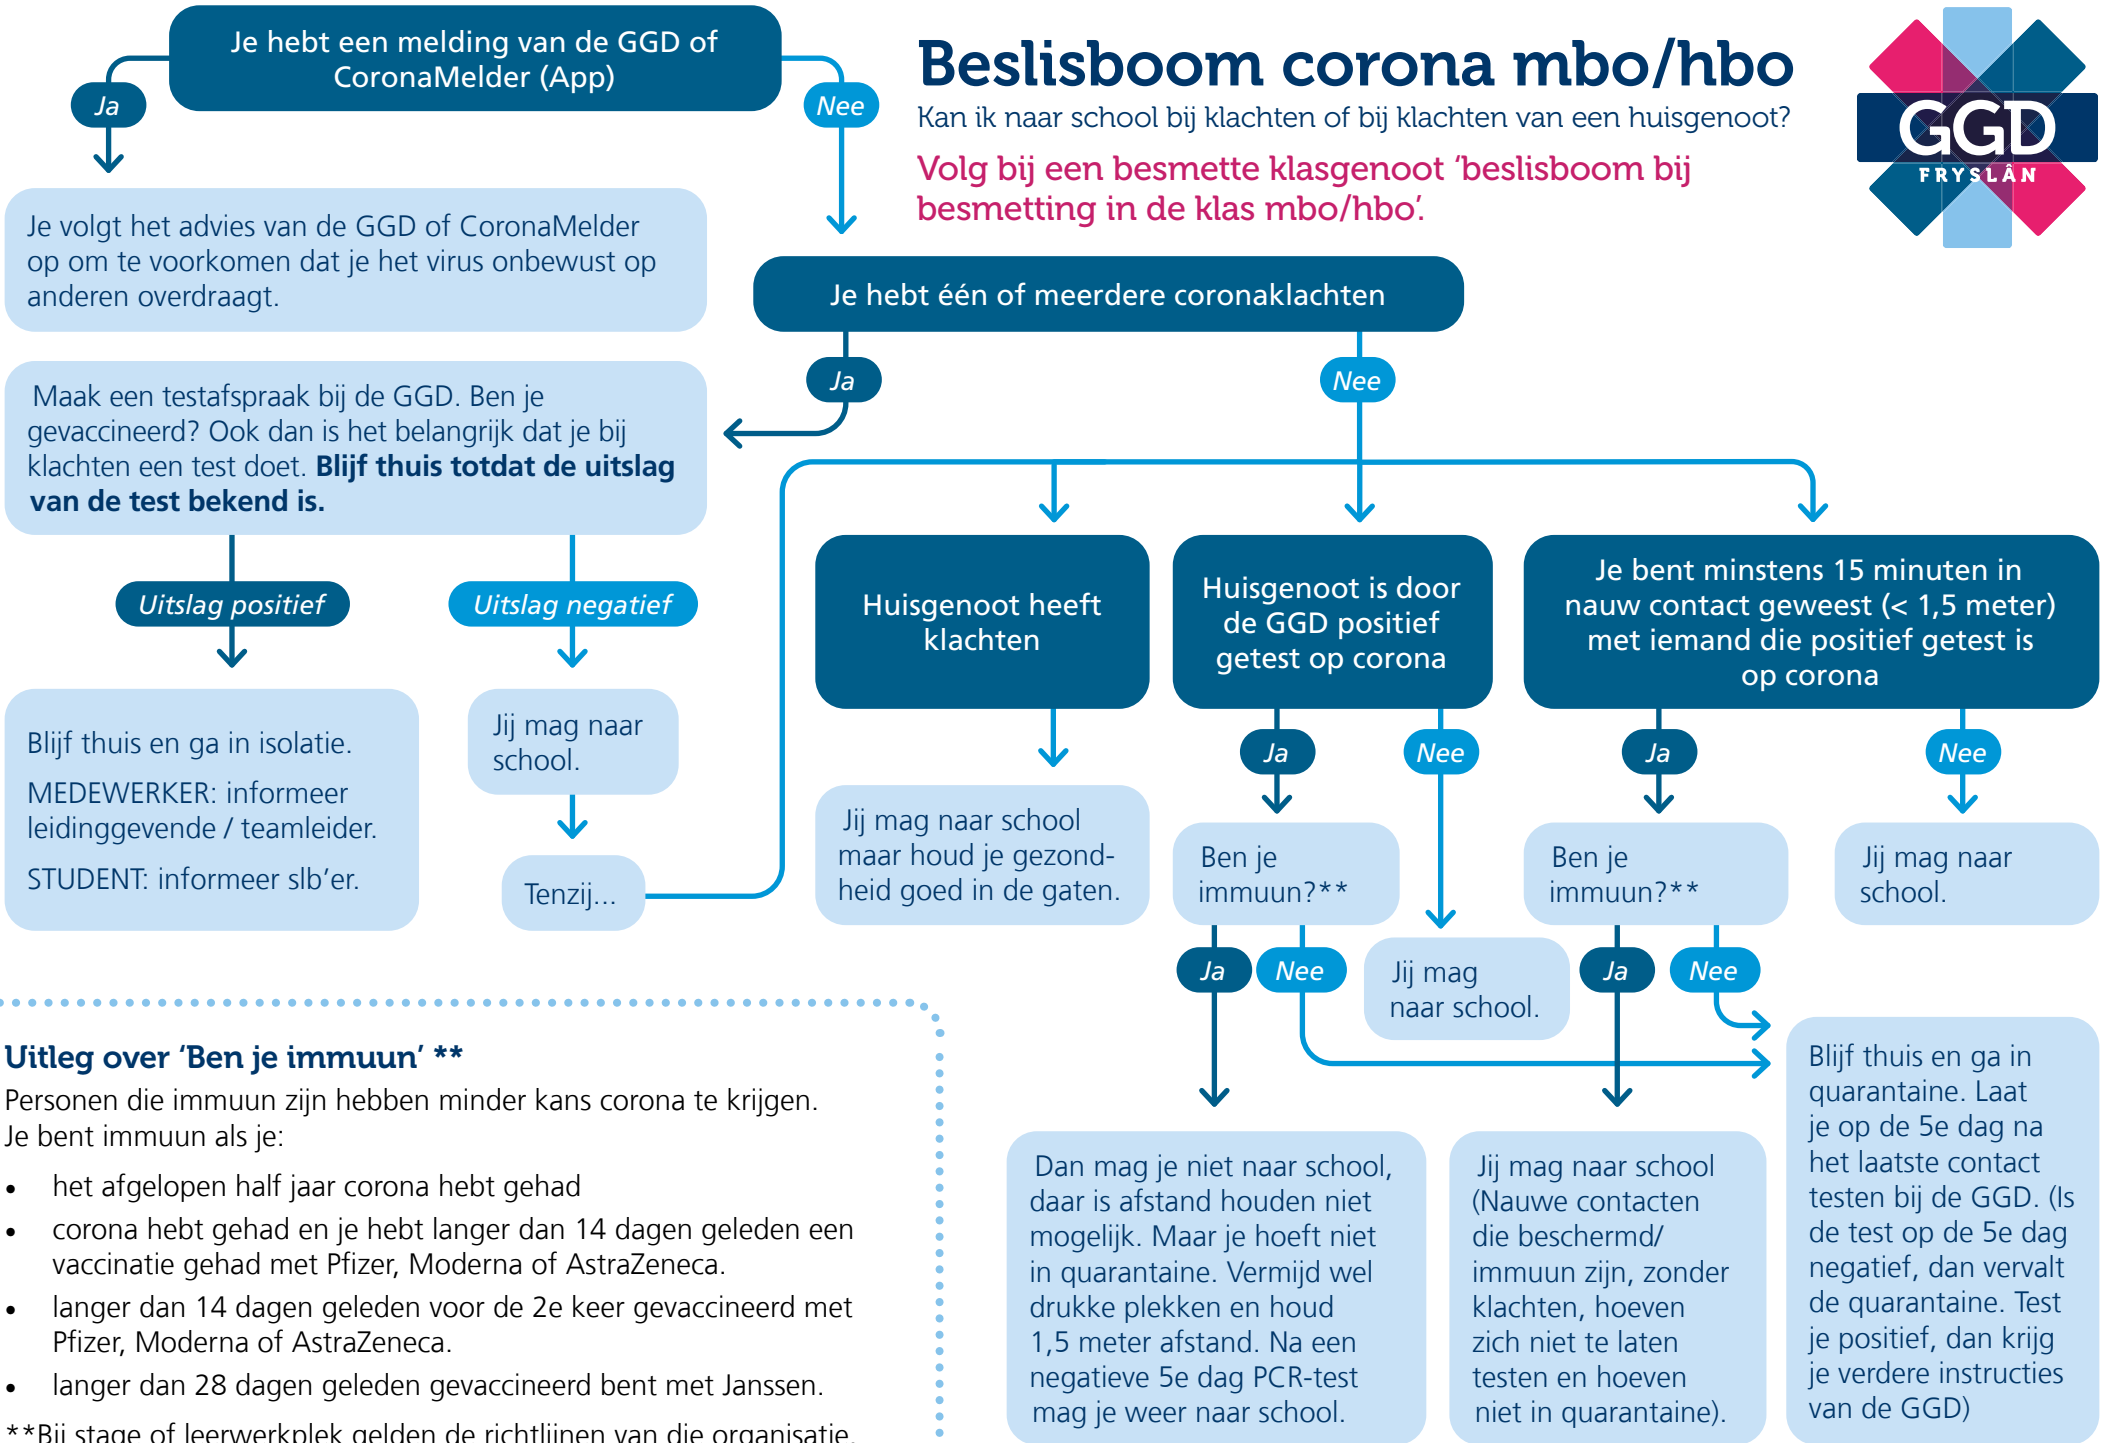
Beslisboom corona mbo/hbo
Kan ik naar school bij klachten of bij klachten van een huisgenoot?
Volg bij een besmette klasgenoot 'beslisboom bij besmetting in de klas mbo/hbo'.

GGD
FRYSLÂN

Je hebt een melding van de GGD of CoronaMelder (App)

Ja

Nee

Je volgt het advies van de GGD of CoronaMelder op om te voorkomen dat je het virus onbewust op anderen overdraagt.

Je hebt één of meerdere coronaklachten

Ja

Nee

Maak een testafspraak bij de GGD. Ben je gevaccineerd? Ook dan is het belangrijk dat je bij klachten een test doet. **Blijf thuis totdat de uitslag van de test bekend is.**

Uitslag positief

Uitslag negatief

Blijf thuis en ga in isolatie.

MEDEWERKER: informeer leidinggevende / teamleider.

STUDENT: informeer slb'er.

Jij mag naar school.

Tenzij...

Huisgenoot heeft klachten

Jij mag naar school maar houd je gezondheid goed in de gaten.

Huisgenoot is door de GGD positief getest op corona

Ja

Nee

Ben je immuun?**

Ja

Nee

Jij mag naar school.

Je bent minstens 15 minuten in nauw contact geweest (< 1,5 meter) met iemand die positief getest is op corona

Ja

Nee

Ben je immuun?**

Ja

Nee

Jij mag naar school.

Dan mag je niet naar school, daar is afstand houden niet mogelijk. Maar je hoeft niet in quarantaine. Vermijd wel drukke plekken en houd 1,5 meter afstand. Na een negatieve 5e dag PCR-test mag je weer naar school.

Jij mag naar school (Nauwe contacten die beschermd/ immuun zijn, zonder klachten, hoeven zich niet te laten testen en hoeven niet in quarantaine).

Blijf thuis en ga in quarantaine. Laat je op de 5e dag na het laatste contact testen bij de GGD. (Is de test op de 5e dag negatief, dan vervalt de quarantaine. Test je positief, dan krijg je verdere instructies van de GGD)

Uitleg over 'Ben je immuun' **
Personen die immuun zijn hebben minder kans corona te krijgen.
Je bent immuun als je:

- het afgelopen half jaar corona hebt gehad
- corona hebt gehad en je hebt langer dan 14 dagen geleden een vaccinatie gehad met Pfizer, Moderna of AstraZeneca.
- langer dan 14 dagen geleden voor de 2e keer gevaccineerd met Pfizer, Moderna of AstraZeneca.
- langer dan 28 dagen geleden gevaccineerd bent met Janssen.

**Bij stage of leerwerkplek gelden de richtlijnen van die organisatie.